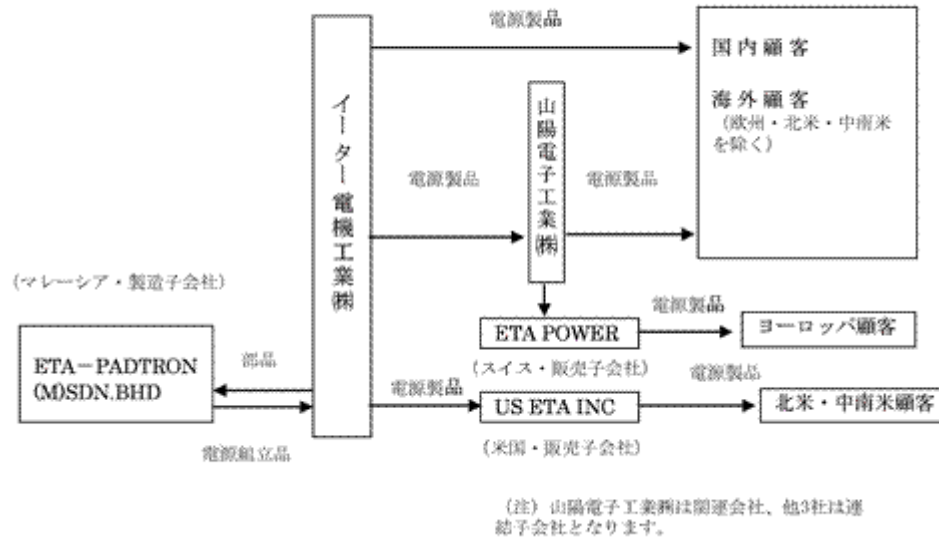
電源製品

国内顧客

海外顧客
（欧州・北米・中南米を除く）

イーター電機工業㈱

山陽電子工業㈱

電源製品

電源製品

（マレーシア・製造子会社）

ETA－PADTRON
(M)SDN.BHD

部品

電源組立品

ETA POWER

電源製品

ヨーロッパ顧客

（スイス・販売子会社）

電源製品

US ETA INC

電源製品

北米・中南米顧客

（米国・販売子会社）

（注）山陽電子工業㈱は関連会社、他3社は連結子会社となります。